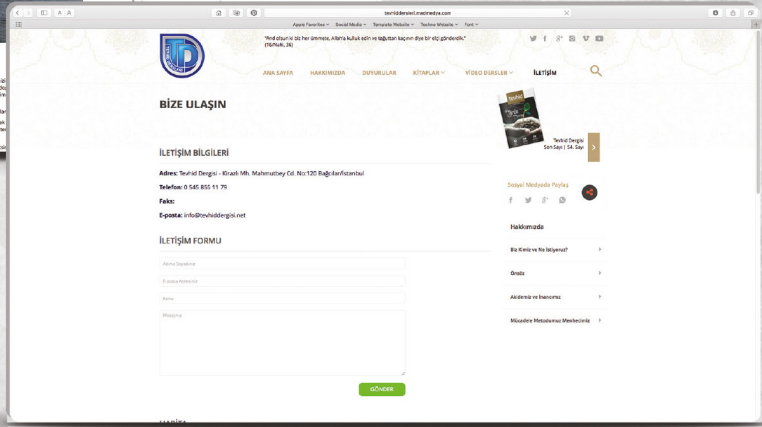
A A

tevhiddersleri.mctmedya.com

Apple Favorites Sosyal Medya Template Website Techno Website Font

"And olsun ki biz her ümmete, Allah'a kulluk edin ve tağuttan kaçının diye bir elçi gönderdik" (16/Nahl, 36)

ANA SAYFA HAKKIMIZDA DUYURULAR KİTAPLAR VİDEO DERSLER İLETİŞİM

BİZE ULAŞIN

Tevhid Dergisi
Son Sayı | 54. Sayı

İLETİŞİM BİLGİLERİ

Adres: Tevhid Dergisi - Kirazlı Mh. Mahmutbey Cd. No:120 Bağcılar/İstanbul

Telefon: 0 545 855 11 79

Faks:

E-posta: info@tevhiddergisi.net

İLETİŞİM FORMU

Adınız Soyadınız

E-posta Adresiniz

Konu

Mesajınız

GÖNDER

Sosyal Medyada Paylaş

Hakkımızda

Biz Kimiz ve Ne İstiyoruz?

Önsöz

Akidemiz ve İnancımız

Müzakere Metodumuz Menhecimiz

HARİTA